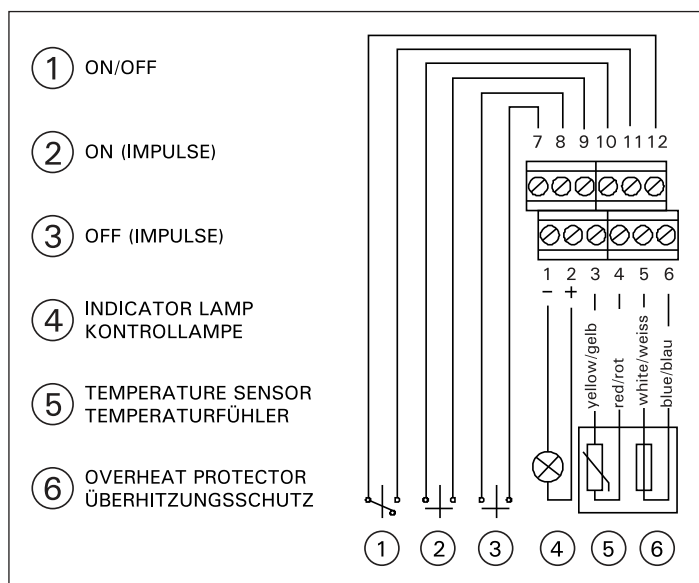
1 ON/OFF

2 ON (IMPULSE)

3 OFF (IMPULSE)

4 INDICATOR LAMP
KONTROLLAMPE

5 TEMPERATURE SENSOR
TEMPERATURFÜHLER

6 OVERHEAT PROTECTOR
ÜBERHITZUNGSSCHUTZ

7 8 9 10 11 12

1 2 3 4 5 6
– +

yellow/gelb
red/rot
white/weiss
blue/blau

1 2 3 4 5 6